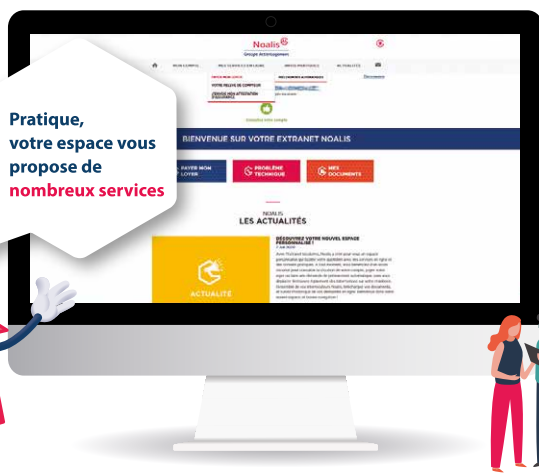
Pratique,
votre espace vous propose de nombreux services

Noalis
Groupe Action Logement

MON COMPTE
MES SERVICES EN LIGNE
MES PRATIQUES
ACTUALITÉS

VOTRE RELEVÉ DE COMPTEUR
DEMANDE D'ATTESTATION

Déconnexion

BIENVENUE SUR VOTRE EXTRANET NOALIS

PAYER MON LOYER
PROBLÈME TECHNIQUE
MES DOCUMENTS

NOALIS
LES ACTUALITÉS

DÉCOUVREZ VOTRE NOUVEL ESPACE PERSONNALISÉ !

ACTUALITÉ

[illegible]